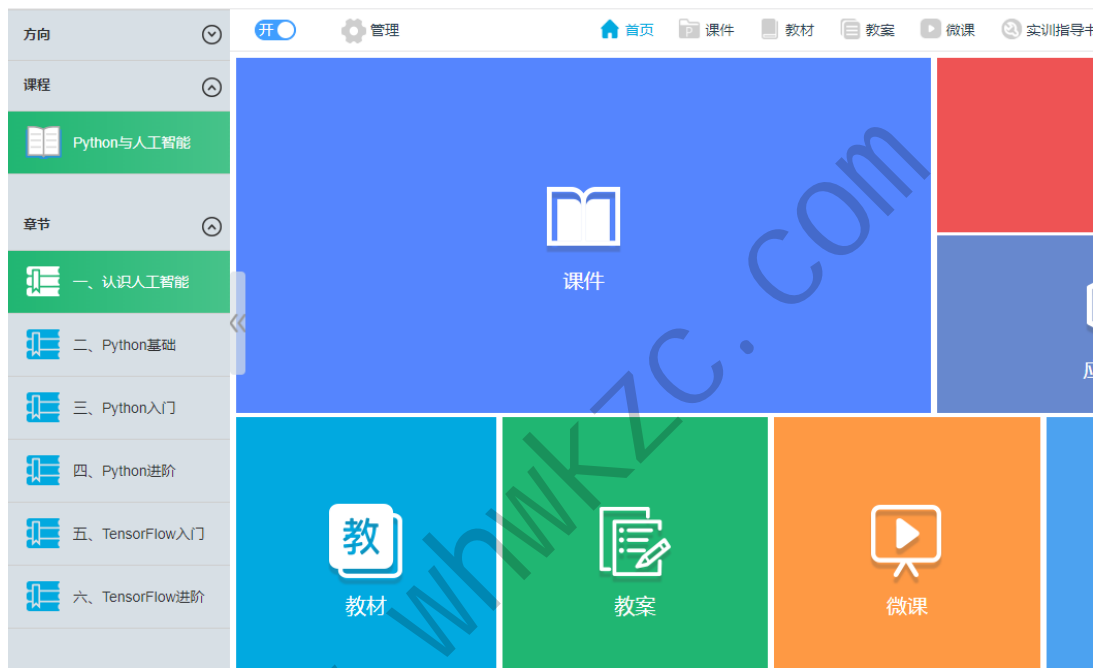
方向

课程

Python与人工智能

章节

一、认识人工智能

二、Python基础

三、Python入门

四、Python进阶

五、TensorFlow入门

六、TensorFlow进阶

开

管理

首页

课件

教材

教案

微课

实训指导书

课件

应

教

教材

教案

微课

whwkzc.com